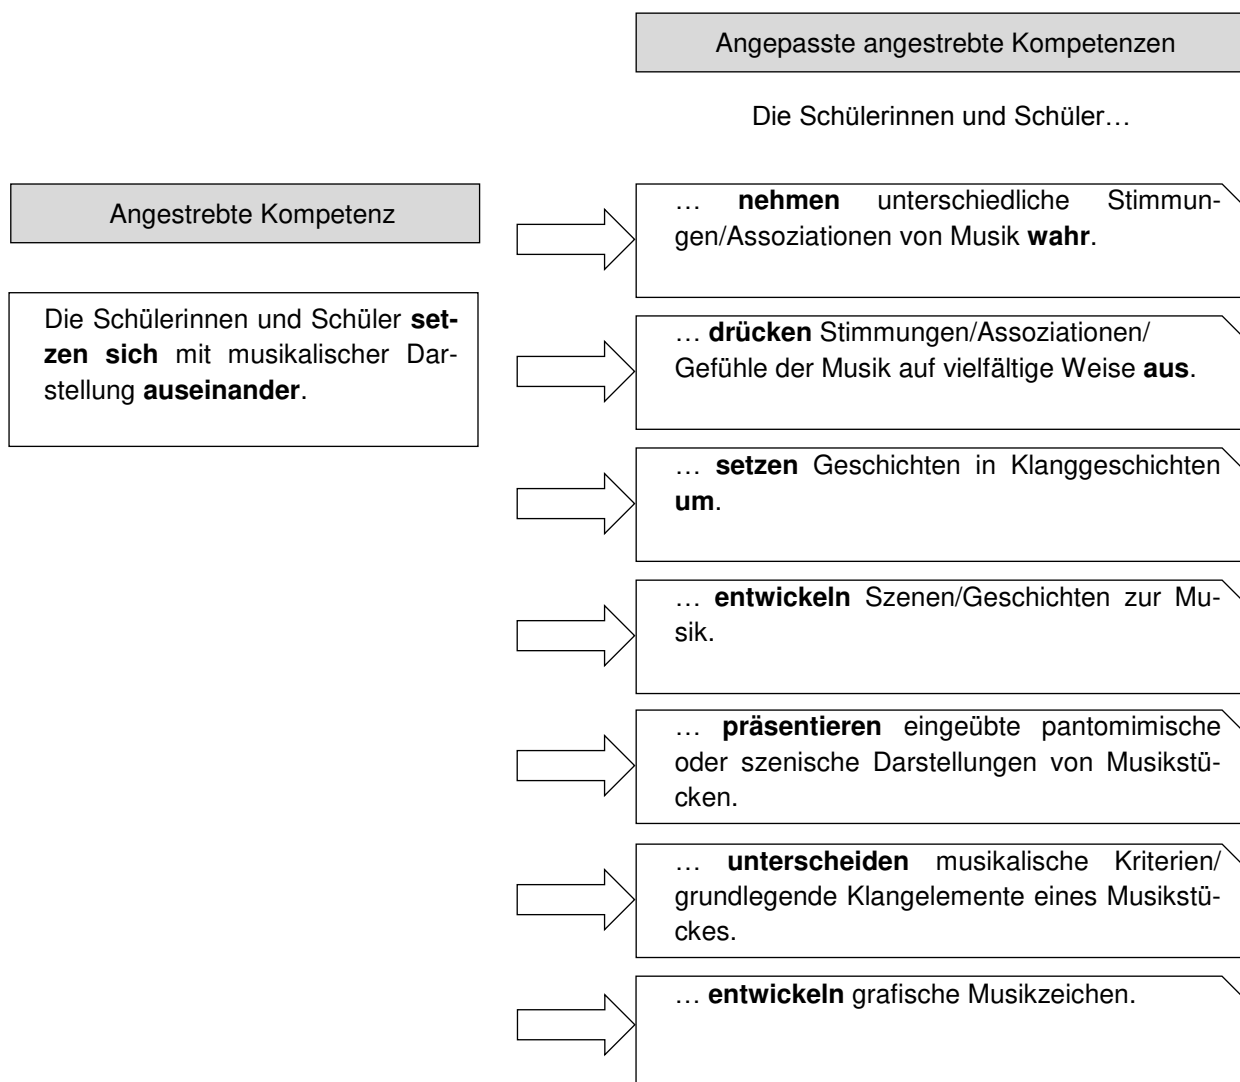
Angepasste angestrebte Kompetenzen

Die Schülerinnen und Schüler…

Angestrebte Kompetenz

Die Schülerinnen und Schüler **setzen sich** mit musikalischer Darstellung **auseinander**.

… **nehmen** unterschiedliche Stimmungen/Assoziationen von Musik **wahr**.

… **drücken** Stimmungen/Assoziationen/ Gefühle der Musik auf vielfältige Weise **aus**.

… **setzen** Geschichten in Klanggeschichten **um**.

… **entwickeln** Szenen/Geschichten zur Musik.

… **präsentieren** eingeübte pantomimische oder szenische Darstellungen von Musikstücken.

… **unterscheiden** musikalische Kriterien/ grundlegende Klangelemente eines Musikstückes.

… **entwickeln** grafische Musikzeichen.